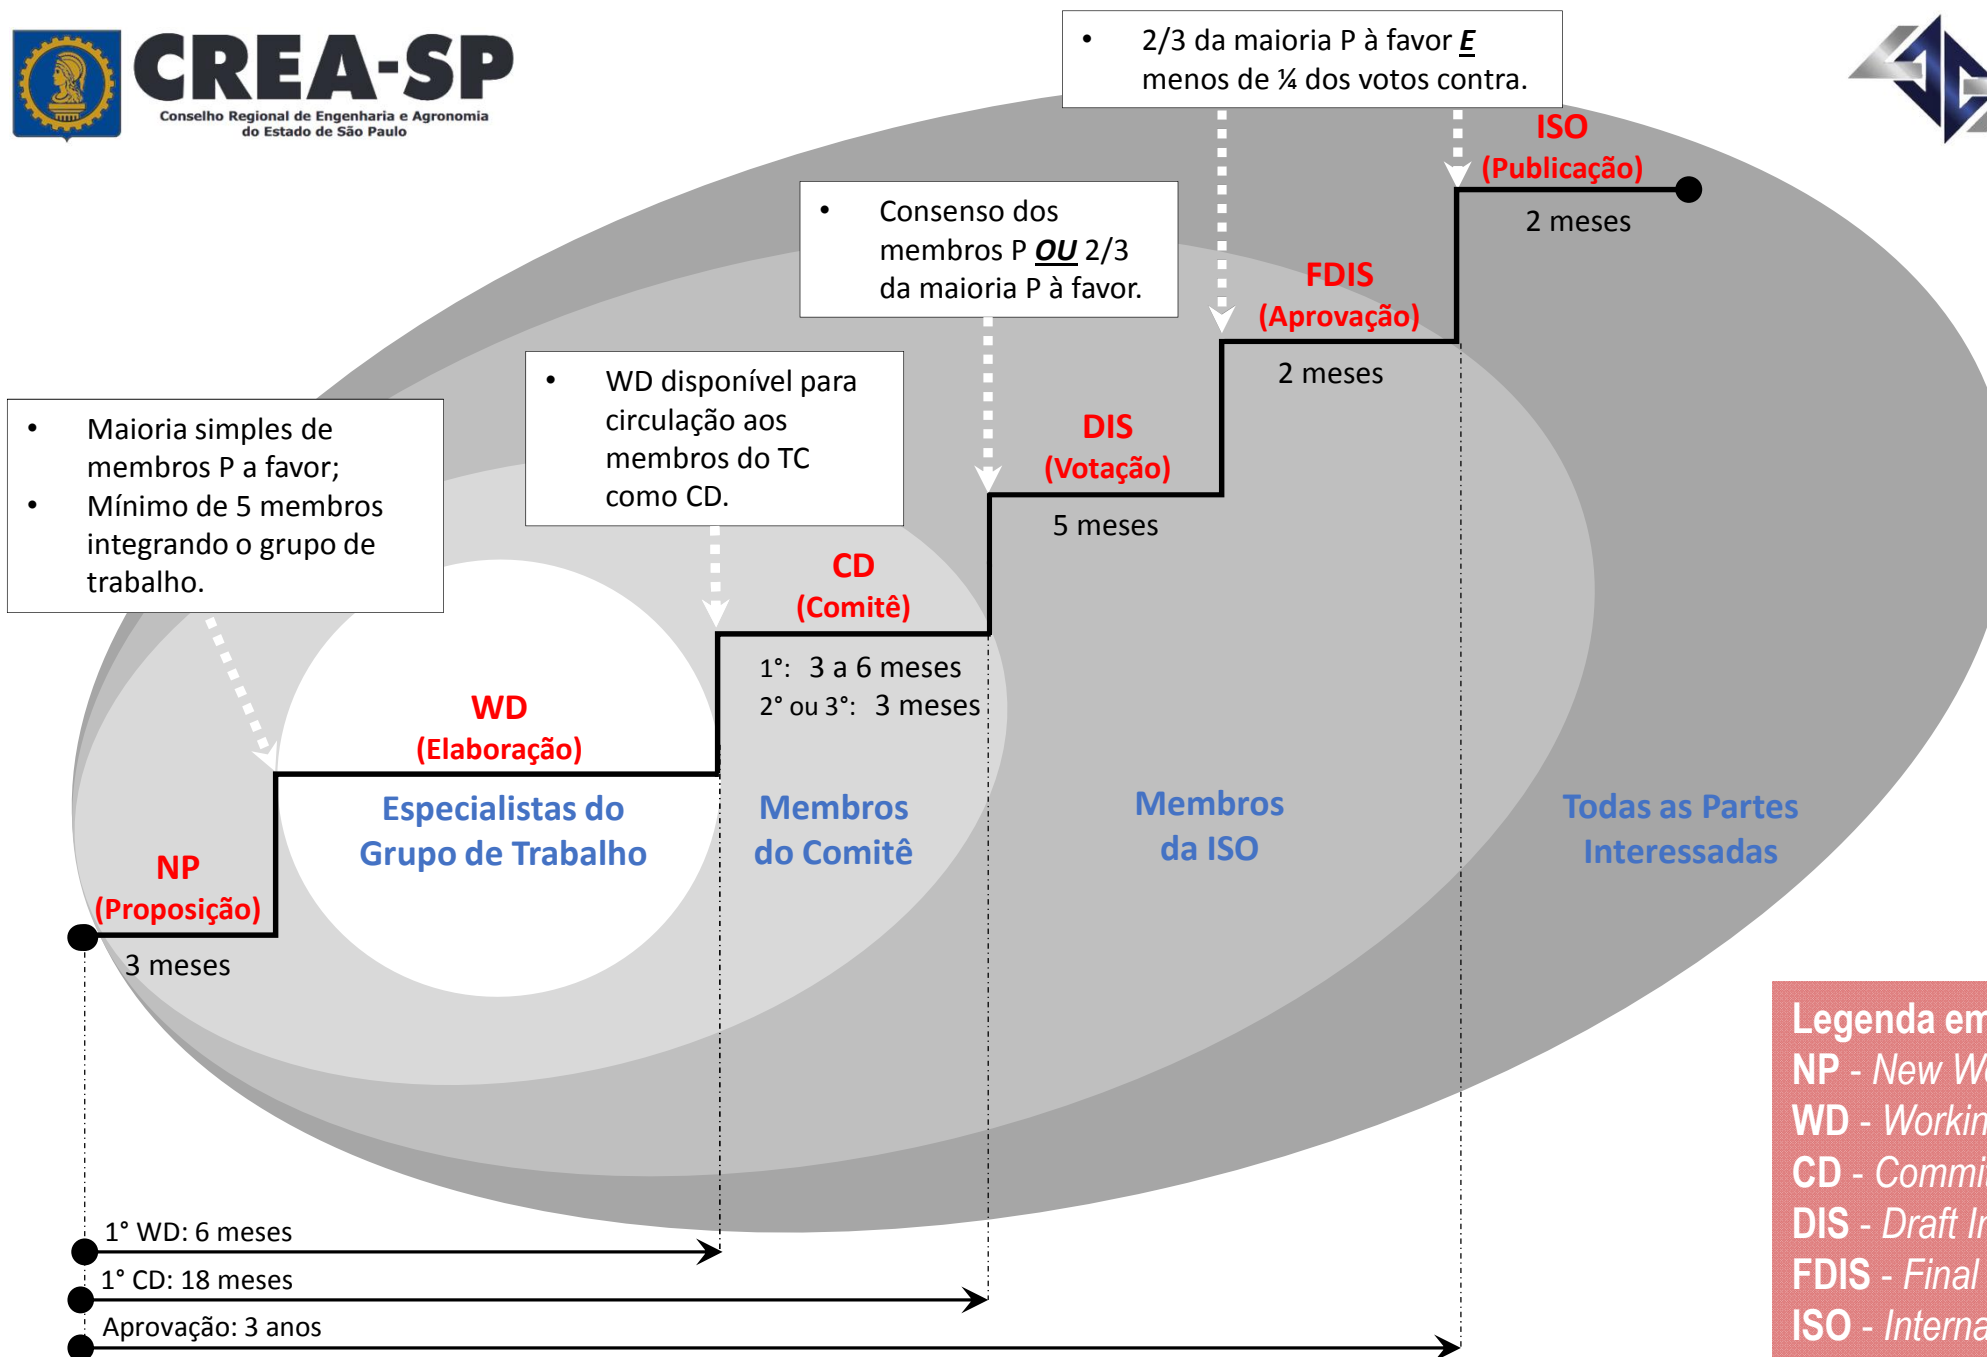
CREA-SP
Conselho Regional de Engenharia e Agronomia do Estado de São Paulo

• 2/3 da maioria P à favor ***E*** menos de ¼ dos votos contra.

ISO
(Publicação)

2 meses

• Consenso dos membros P ***OU*** 2/3 da maioria P à favor.

FDIS
(Aprovação)

2 meses

• WD disponível para circulação aos membros do TC como CD.

DIS
(Votação)

5 meses

• Maioria simples de membros P a favor;
• Mínimo de 5 membros integrando o grupo de trabalho.

CD
(Comitê)

1°: 3 a 6 meses
2° ou 3°: 3 meses

WD
(Elaboração)

Especialistas do Grupo de Trabalho

Membros do Comitê

Membros da ISO

Todas as Partes Interessadas

NP
(Proposição)

3 meses

Legenda em
NP - New W
WD - Workin
CD - Commi
DIS - Draft In
FDIS - Final
ISO - Interna

1° WD: 6 meses
1° CD: 18 meses
Aprovação: 3 anos